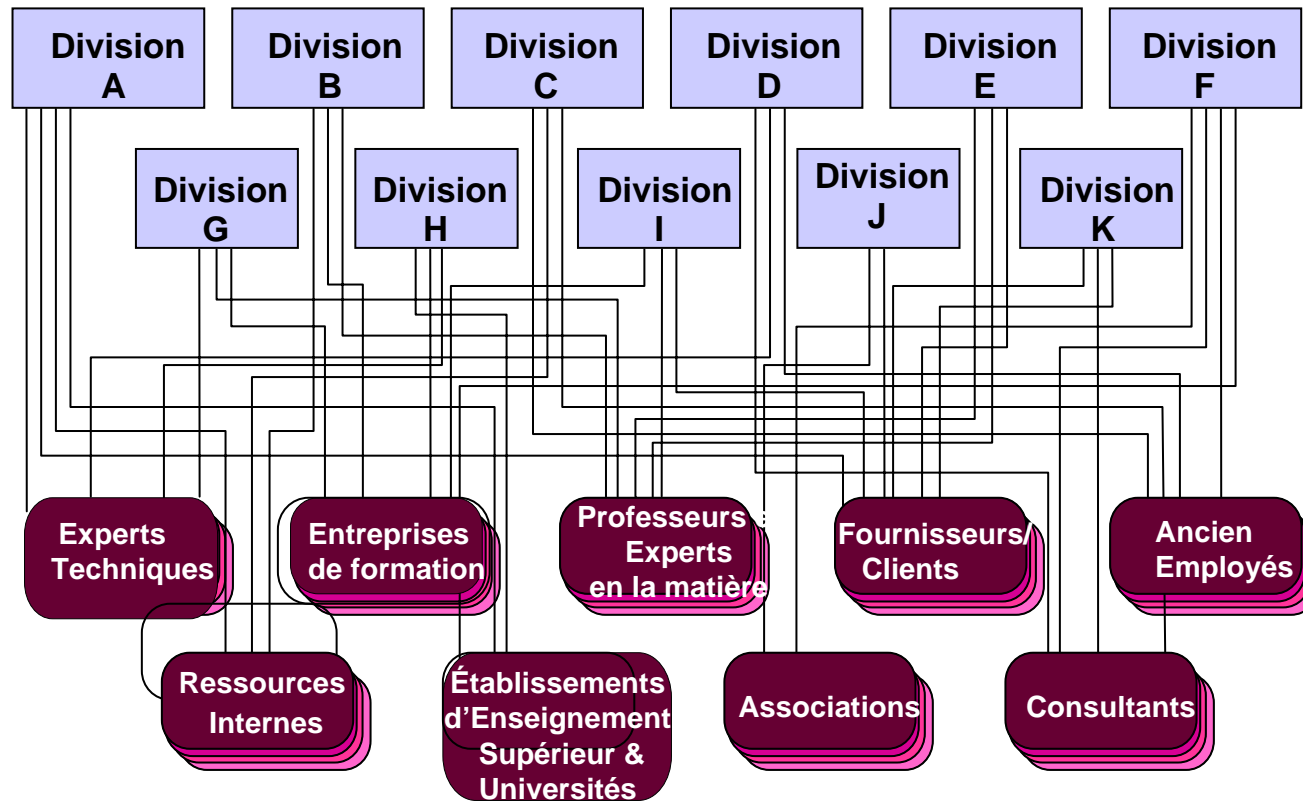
Division A

Division B

Division C

Division D

Division E

Division F

Division G

Division H

Division I

Division J

Division K

Experts Techniques

Entreprises de formation

Professeurs Experts en la matière

Fournisseurs/ Clients

Ancien Employés

Ressources Internes

Établissements d'Enseignement Supérieur & Universités

Associations

Consultants